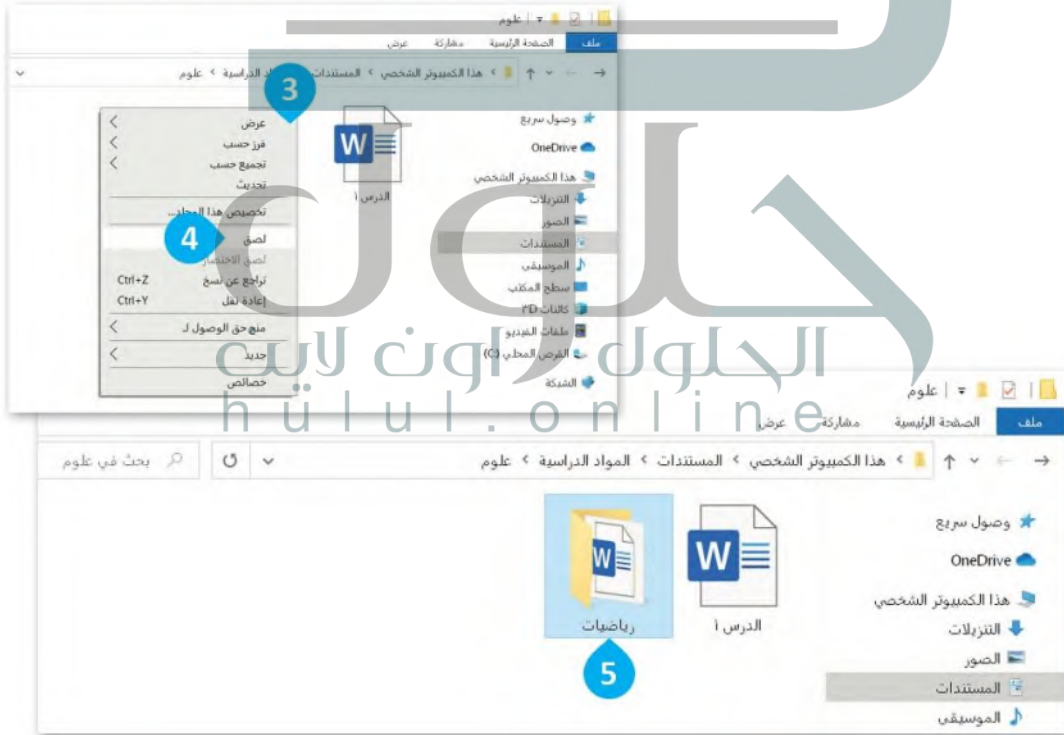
علوم
ملف
الصفحة الرئيسية
مشاركة
عرض
هذا الكمبيوتر الشخصي › المستندات › المواد الدراسية › علوم
3
وصول سريع
OneDrive
هذا الكمبيوتر الشخصي
التنزيلات
الصور
المستندات
الموسيقى
سطح المكتب
كائنات 3D
ملفات الفيديو
القرص المحلي (C:)
الشبكة
الدرس ١
عرض
فرز حسب
تجميع حسب
تحديث
تخصيص هذا المجلد...
لصق
لصق الاختصار
تراجع عن نسخ Ctrl+Z
إعادة نقل Ctrl+Y
منح حق الوصول لـ
جديد
خصائص
4
الحلول اون لاين
hulul.online
علوم
ملف
الصفحة الرئيسية
مشاركة
عرض
هذا الكمبيوتر الشخصي › المستندات › المواد الدراسية › علوم
بحث في علوم
وصول سريع
OneDrive
هذا الكمبيوتر الشخصي
التنزيلات
الصور
المستندات
الموسيقى
الدرس ١
رياضيات
5